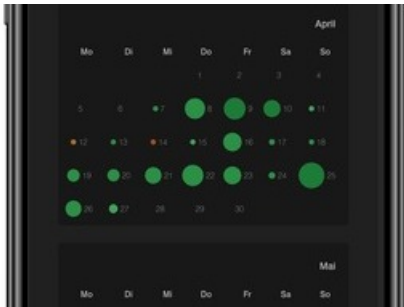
April

| Mo | Di | Mi | Do | Fr | Sa | So |
|---|---|---|---|---|---|---|
| | | | 1 | 2 | 3 | 4 |
| 5 | 6 | 7 | 8 | 9 | 10 | 11 |
| 12 | 13 | 14 | 15 | 16 | 17 | 18 |
| 19 | 20 | 21 | 22 | 23 | 24 | 25 |
| 26 | 27 | 28 | 29 | 30 | | |

Mai

| Mo | Di | Mi | Do | Fr | Sa | So |
|---|---|---|---|---|---|---|